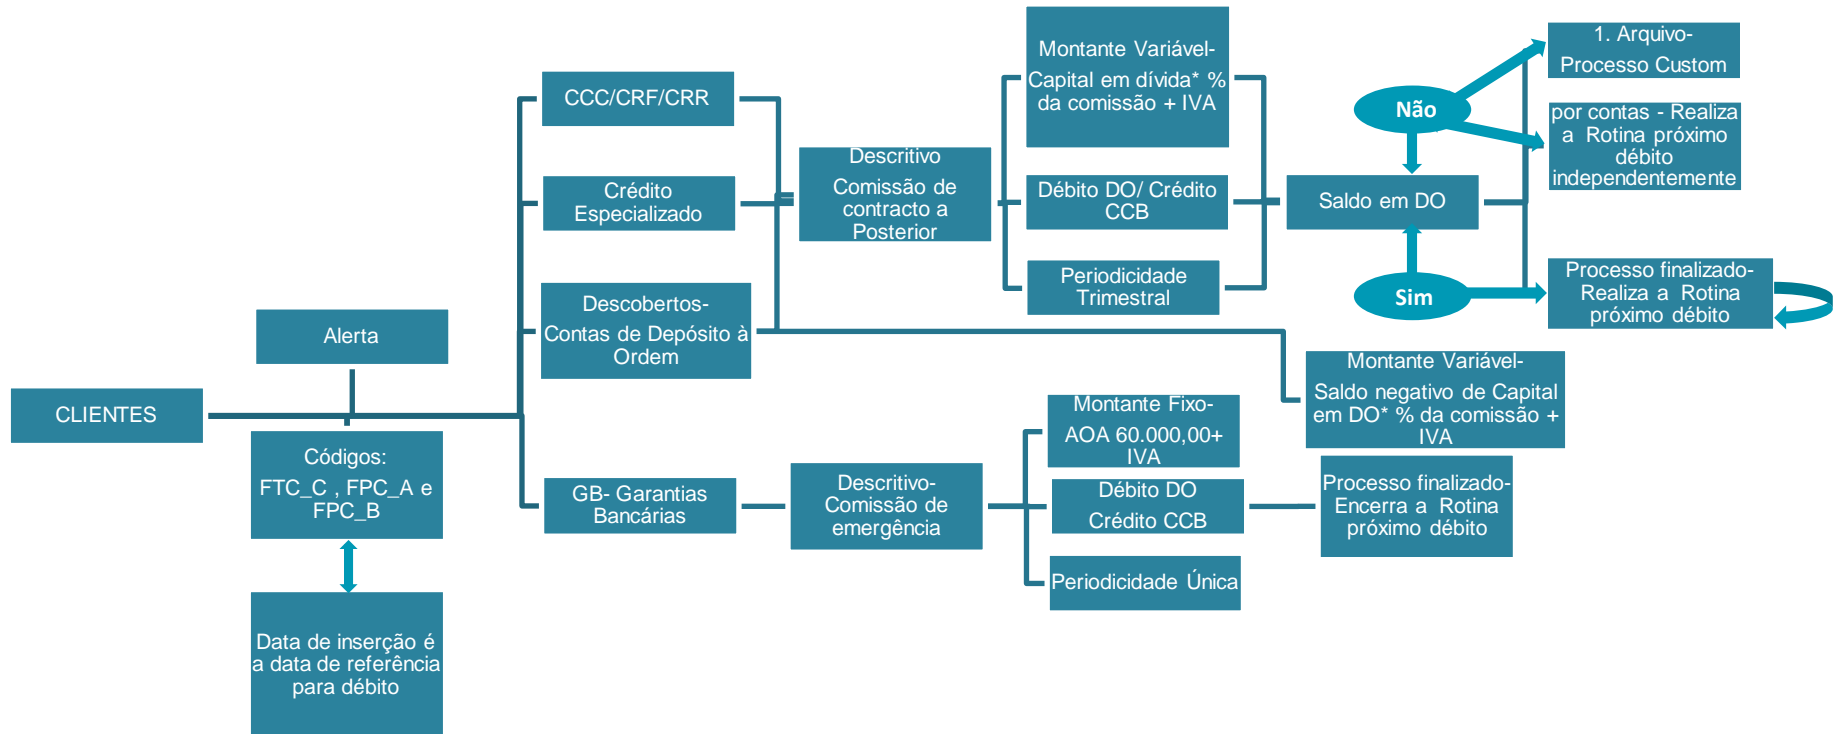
CLIENTES

Alerta

Códigos:
FTC_C , FPC_A e FPC_B

Data de inserção é a data de referência para débito

CCC/CRF/CRR

Crédito Especializado

Descobertos-
Contas de Depósito à Ordem

GB- Garantias Bancárias

Descritivo
Comissão de contracto a Posterior

Montante Variável-
Capital em dívida* % da comissão + IVA

Débito DO/ Crédito CCB

Periodicidade Trimestral

Saldo em DO

Não

Sim

1. Arquivo-
Processo Custom

por contas - Realiza a Rotina próximo débito independentemente

Processo finalizado-
Realiza a Rotina próximo débito

Montante Variável-
Saldo negativo de Capital em DO* % da comissão + IVA

Descritivo-
Comissão de emergência

Montante Fixo-
AOA 60.000,00+ IVA

Débito DO
Crédito CCB

Periodicidade Única

Processo finalizado-
Encerra a Rotina próximo débito